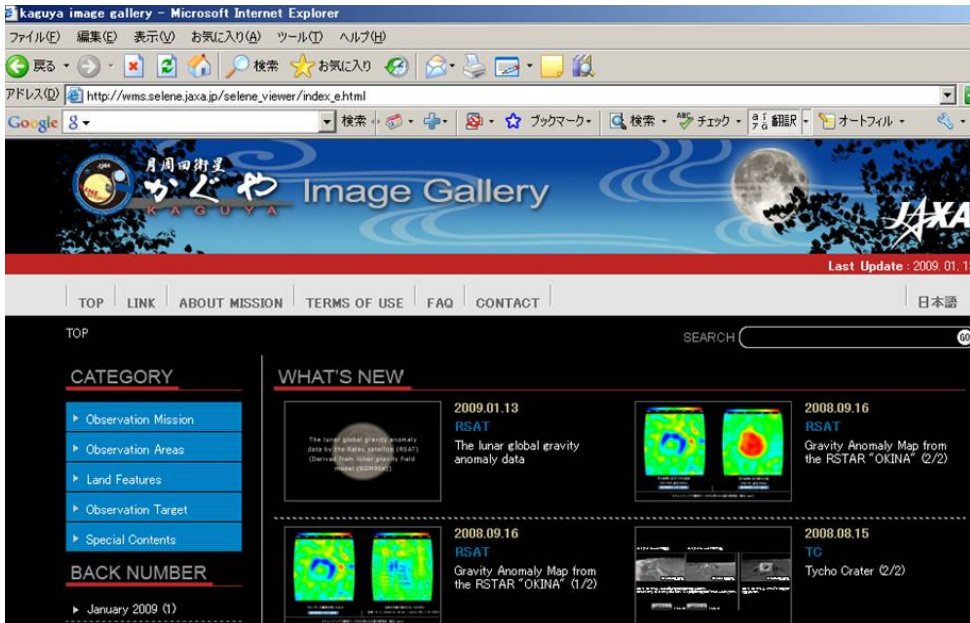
kaguya image gallery - Microsoft Internet Explorer

ファイル(F) 編集(E) 表示(V) お気に入り(A) ツール(T) ヘルプ(H)

戻る 検索 お気に入り

アドレス(D) http://wms.selene.jaxa.jp/selene_viewer/index_e.html

Google 検索 ブックマーク 検索 チェック 翻訳 オートフィル

月周回衛星 かぐや KAGUYA Image Gallery JAXA

Last Update : 2009. 01. 1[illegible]

TOP LINK ABOUT MISSION TERMS OF USE FAQ CONTACT 日本語

TOP

SEARCH

CATEGORY

Observation Mission
Observation Areas
Land Features
Observation Target
Special Contents

BACK NUMBER

January 2009 (1)

WHAT'S NEW

The lunar global gravity anomaly data by the Rstar satellite (RSAT) (Derived from lunar gravity field model (SGM90d))

2009.01.13
RSAT
The lunar global gravity anomaly data

2008.09.16
RSAT
Gravity Anomaly Map from the RSTAR "OKINA" (2/2)

2008.09.16
RSAT
Gravity Anomaly Map from the RSTAR "OKINA" (1/2)

2008.08.15
TC
Tycho Crater (2/2)